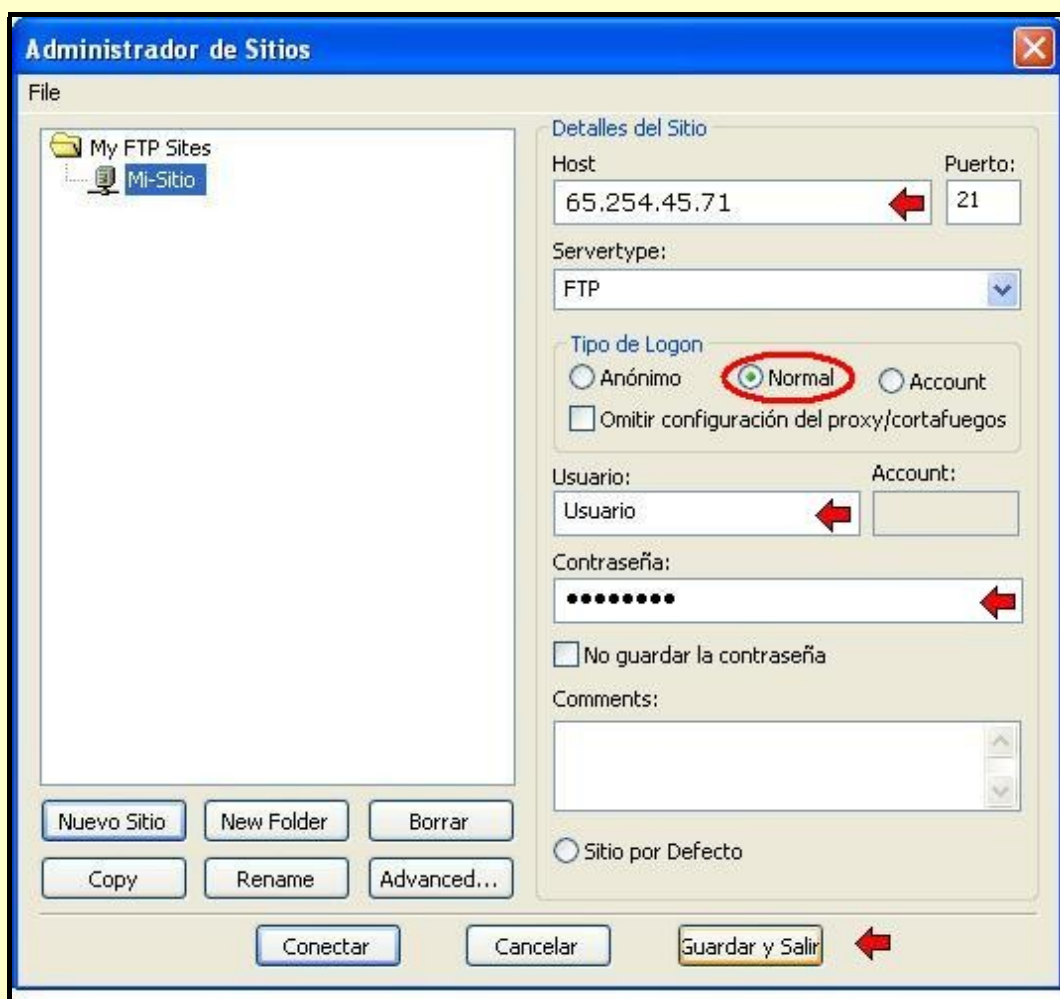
Administrador de Sitios

File

My FTP Sites
Mi-Sitio

Detalles del Sitio
Host
65.254.45.71
Puerto:
21
Servertype:
FTP
Tipo de Logon
Anónimo
Normal
Account
Omitir configuración del proxy/cortafuegos
Usuario:
Usuario
Account:
Contraseña:
••••••••
No guardar la contraseña
Comments:

Nuevo Sitio
New Folder
Borrar
Copy
Rename
Advanced...
Sitio por Defecto

Conectar
Cancelar
Guardar y Salir